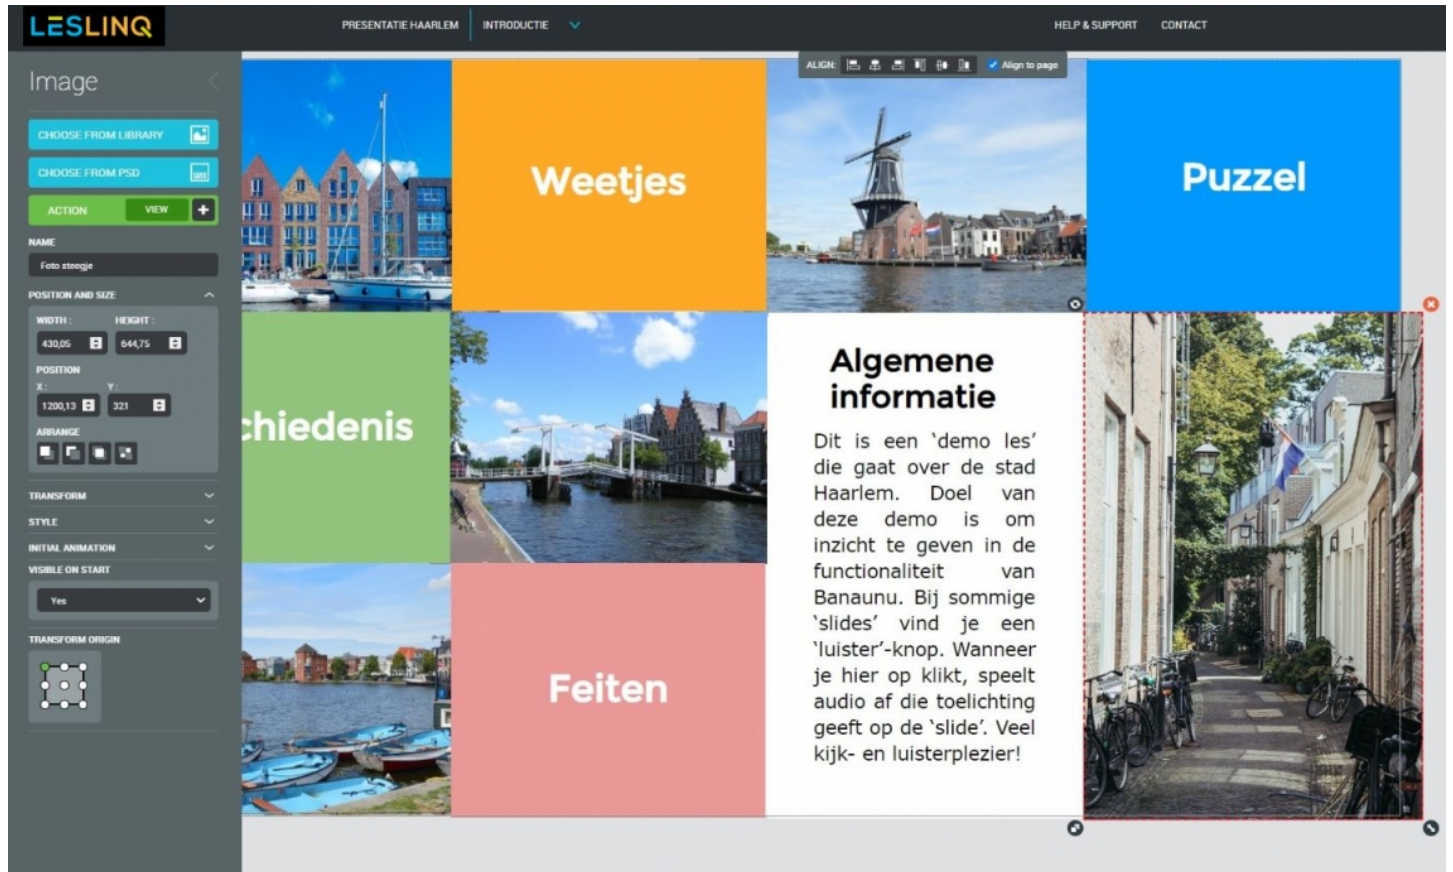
LESLINQ

PRESENTATIE HAARLEM

INTRODUCTIE

HELP & SUPPORT

CONTACT

Image

CHOOSE FROM LIBRARY

CHOOSE FROM PSD

ACTION

VIEW

NAME

Foto steegje

POSITION AND SIZE

WIDTH :

HEIGHT :

430,05

644,75

POSITION

X :

Y :

1200,13

321

ARRANGE

TRANSFORM

STYLE

INITIAL ANIMATION

VISIBLE ON START

Yes

TRANSFORM ORIGIN

ALIGN:

Align to page

Weetjes

Puzzel

chiedenis

Algemene informatie

Dit is een 'demo les' die gaat over de stad Haarlem. Doel van deze demo is om inzicht te geven in de functionaliteit van Banaunu. Bij sommige 'slides' vind je een 'luister'-knop. Wanneer je hier op klikt, speelt audio af die toelichting geeft op de 'slide'. Veel kijk- en luisterplezier!

Feiten